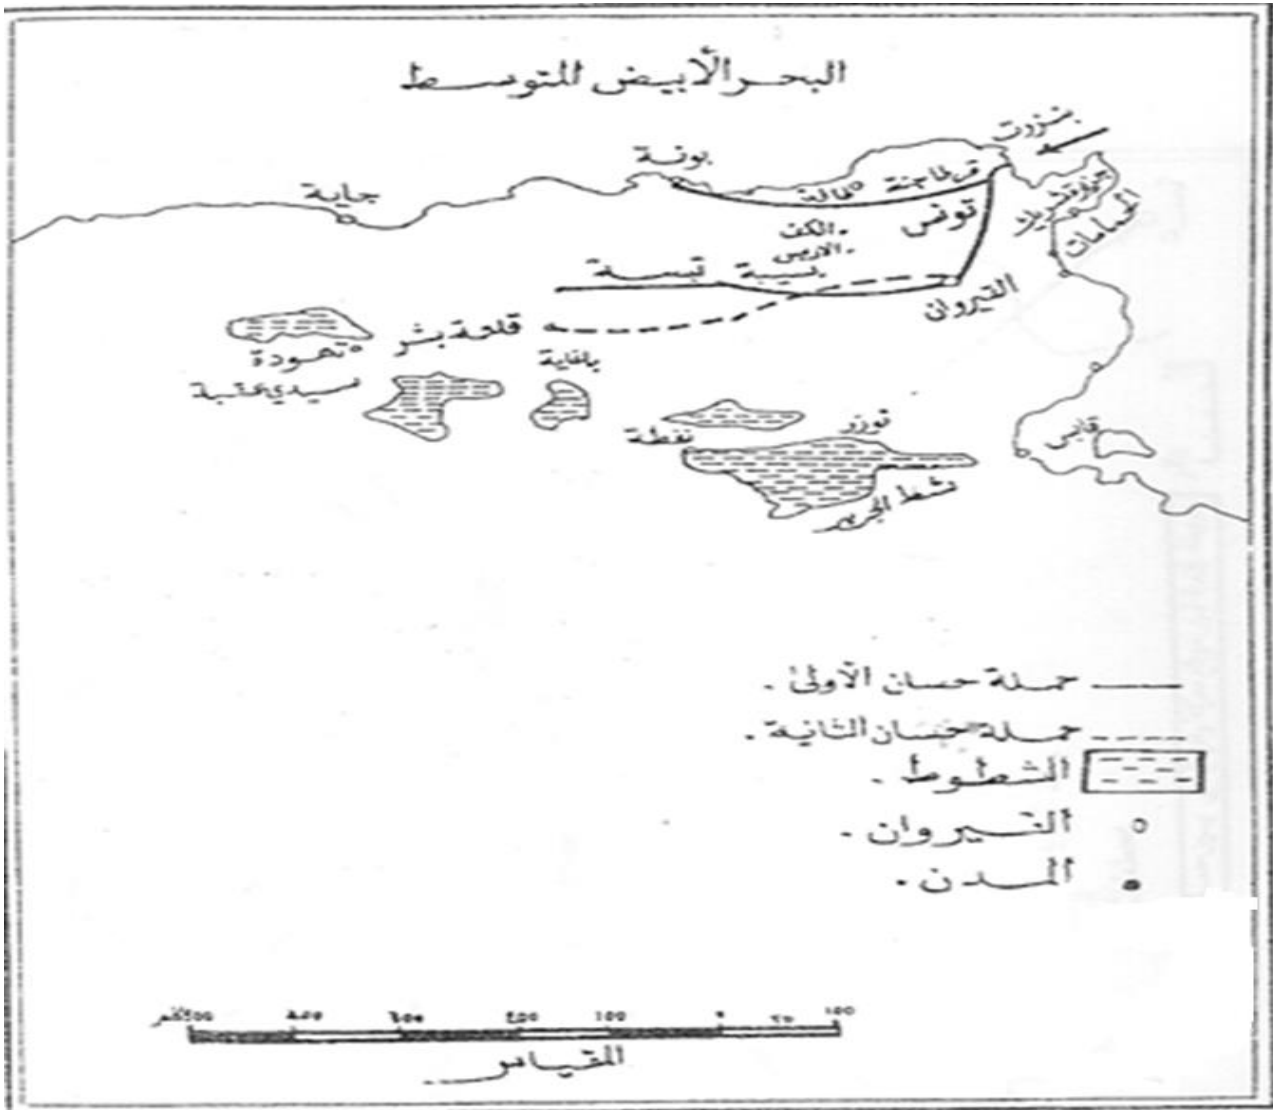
البحر الأبيض المتوسط

بنزرت

بونة

قرطاجنة

جاية

تونس

الكف

الاربس

سبيبة

تبسة

جزيرة

الحمامات

القيروان

قلعة بشر

تهودة

سيدي عقبة

باغاية

توزر

نفطة

قابس

شط الجريد

حملة حسان الأولى .

حملة حسان الثانية .

الشطوط .

القيروان .

المدن .

المقياس .

500كلم 400 300 200 100 0 50 100